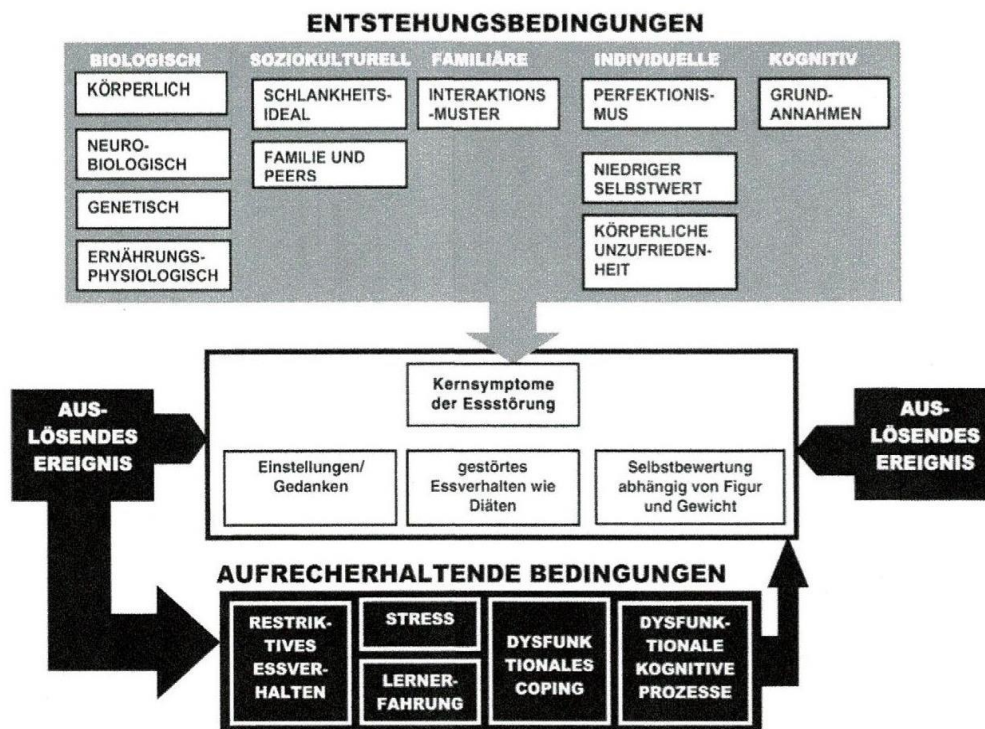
ENTSTEHUNGSBEDINGUNGEN

BIOLOGISCH

KÖRPERLICH

NEUROBIOLOGISCH

GENETISCH

ERNÄHRUNGSPHYSIOLOGISCH

SOZIOKULTURELL

SCHLANKHEITSIDEAL

FAMILIE UND PEERS

FAMILIÄRE

INTERAKTIONS-MUSTER

INDIVIDUELLE

PERFEKTIONISMUS

NIEDRIGER SELBSTWERT

KÖRPERLICHE UNZUFRIEDENHEIT

KOGNITIV

GRUNDANNAHMEN

AUSLÖSENDES EREIGNIS

Kernsymptome der Essstörung

Einstellungen/ Gedanken

gestörtes Essverhalten wie Diäten

Selbstbewertung abhängig von Figur und Gewicht

AUSLÖSENDES EREIGNIS

AUFRECHERHALTENDE BEDINGUNGEN

RESTRIKTIVES ESSVERHALTEN

STRESS

LERNERFAHRUNG

DYSFUNKTIONALES COPING

DYSFUNKTIONALE KOGNITIVE PROZESSE